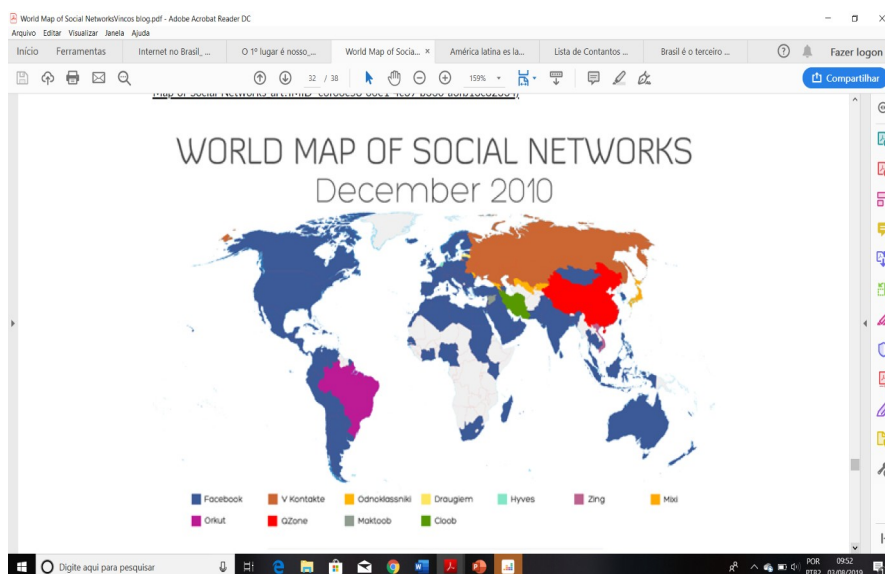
World Map of Social NetworksVincos blog.pdf - Adobe Acrobat Reader DC
Arquivo Editar Visualizar Janela Ajuda

Início Ferramentas Internet no Brasil_... O 1º lugar é nosso_... World Map of Socia... × América latina es la... Lista de Contantos ... Brasil é o terceiro ... Fazer logon

32 / 38 159% Compartilhar

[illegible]

WORLD MAP OF SOCIAL NETWORKS
December 2010

Facebook V Kontakte Odnoklassniki Draugiem Hyves Zing Mixi
Orkut QZone Maktoob Cloob

Digite aqui para pesquisar

POR PTB2 09:52 03/09/2019